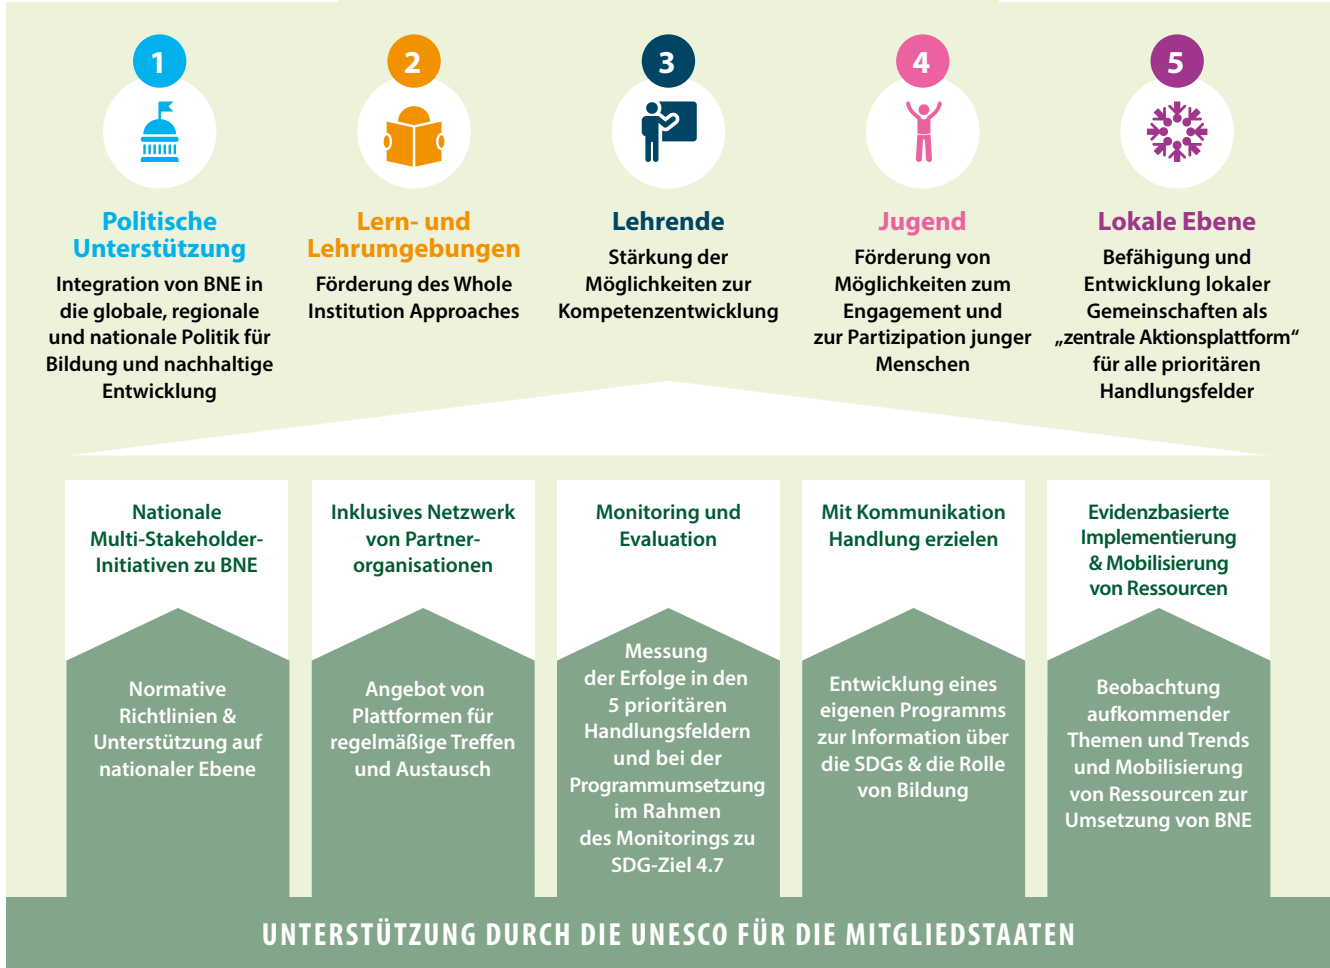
1

Politische Unterstützung

Integration von BNE in die globale, regionale und nationale Politik für Bildung und nachhaltige Entwicklung

2

Lern- und Lehrumgebungen

Förderung des Whole Institution Approaches

3

Lehrende

Stärkung der Möglichkeiten zur Kompetenzentwicklung

4

Jugend

Förderung von Möglichkeiten zum Engagement und zur Partizipation junger Menschen

5

Lokale Ebene

Befähigung und Entwicklung lokaler Gemeinschaften als „zentrale Aktionsplattform“ für alle prioritären Handlungsfelder

Nationale Multi-Stakeholder-Initiativen zu BNE

Normative Richtlinien & Unterstützung auf nationaler Ebene

Inklusives Netzwerk von Partnerorganisationen

Angebot von Plattformen für regelmäßige Treffen und Austausch

Monitoring und Evaluation

Messung der Erfolge in den 5 prioritären Handlungsfeldern und bei der Programmumsetzung im Rahmen des Monitorings zu SDG-Ziel 4.7

Mit Kommunikation Handlung erzielen

Entwicklung eines eigenen Programms zur Information über die SDGs & die Rolle von Bildung

Evidenzbasierte Implementierung & Mobilisierung von Ressourcen

Beobachtung aufkommender Themen und Trends und Mobilisierung von Ressourcen zur Umsetzung von BNE

UNTERSTÜTZUNG DURCH DIE UNESCO FÜR DIE MITGLIEDSTAATEN